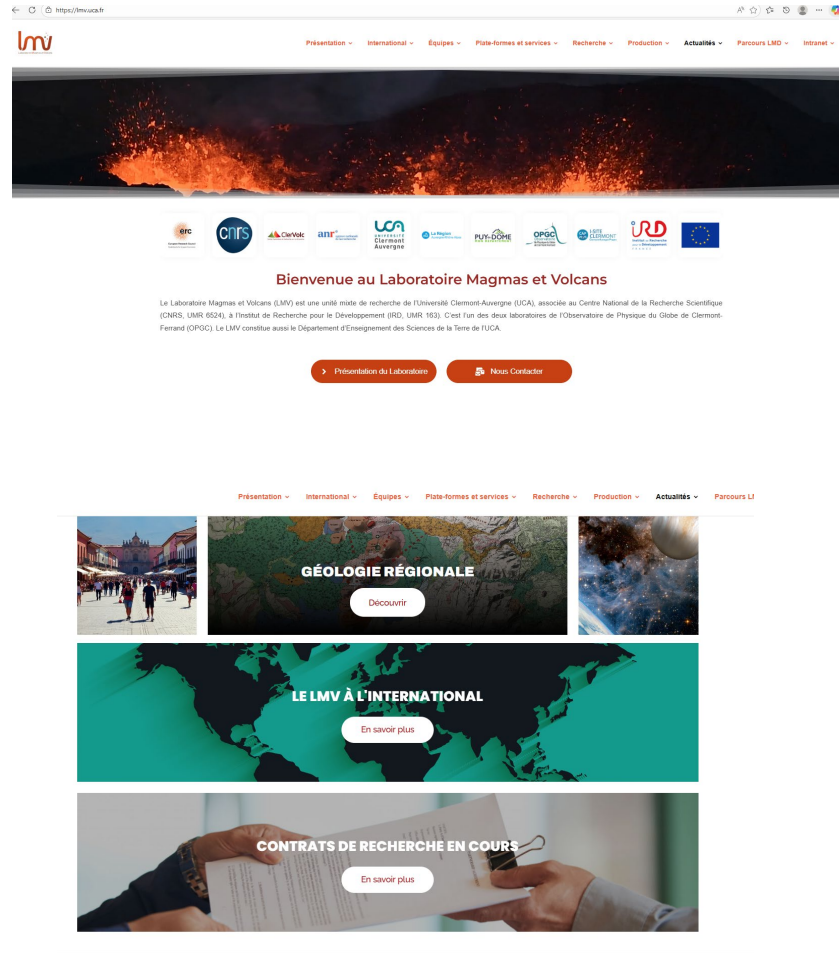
https://lmv.uca.fr

lmv

Présentation ⌄ International ⌄ Équipes ⌄ Plate-formes et services ⌄ Recherche ⌄ Production ⌄ Actualités ⌄ Parcours LMD ⌄ Intranet ⌄

erc cnrs ClerVolc anr UCA Université Clermont Auvergne La Région PUY-DE-DÔME OPGC I-SITE CLERMONT IRD

Bienvenue au Laboratoire Magmas et Volcans

Le Laboratoire Magmas et Volcans (LMV) est une unité mixte de recherche de l'Université Clermont-Auvergne (UCA), associée au Centre National de la Recherche Scientifique (CNRS, UMR 6524), à l'Institut de Recherche pour le Développement (IRD, UMR 163). C'est l'un des deux laboratoires de l'Observatoire de Physique du Globe de Clermont-Ferrand (OPGC). Le LMV constitue aussi le Département d'Enseignement des Sciences de la Terre de l'UCA.

Présentation du Laboratoire

Nous Contacter

Présentation ⌄ International ⌄ Équipes ⌄ Plate-formes et services ⌄ Recherche ⌄ Production ⌄ Actualités ⌄ Parcours LI

GÉOLOGIE RÉGIONALE

Découvrir

LE LMV À L'INTERNATIONAL

En savoir plus

CONTRATS DE RECHERCHE EN COURS

En savoir plus